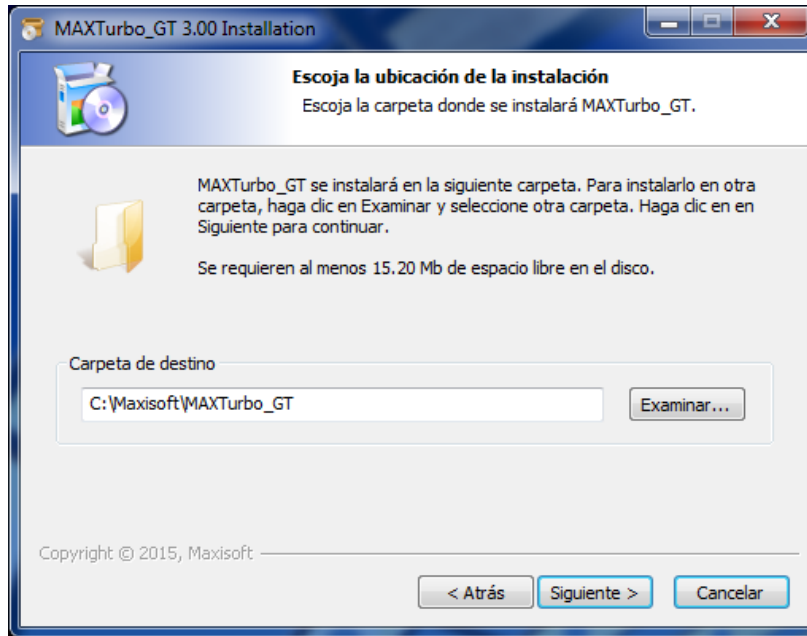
MAXTurbo_GT 3.00 Installation

Escoja la ubicación de la instalación
Escoja la carpeta donde se instalará MAXTurbo_GT.

MAXTurbo_GT se instalará en la siguiente carpeta. Para instalarlo en otra carpeta, haga clic en Examinar y seleccione otra carpeta. Haga clic en en Siguiente para continuar.

Se requieren al menos 15.20 Mb de espacio libre en el disco.

Carpeta de destino
C:\Maxisoft\MAXTurbo_GT
Examinar...

Copyright © 2015, Maxisoft

< Atrás
Siguiente >
Cancelar